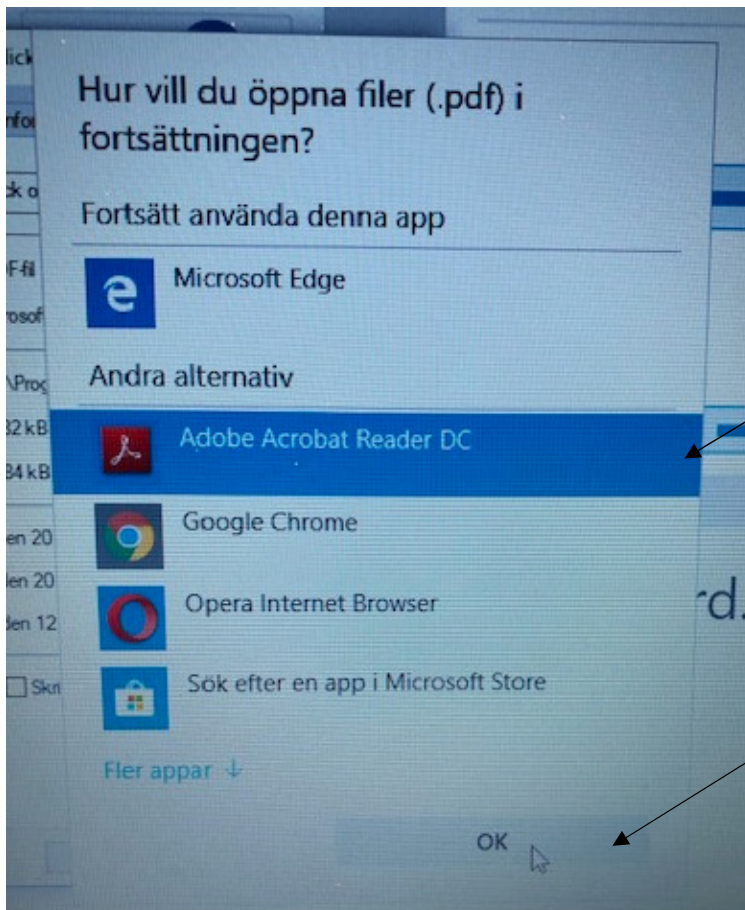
lick
nfo
ck o
F-fil
osof
\Proc
32 kB
34 kB
en 20
len 20
len 12
Skri

Hur vill du öppna filer (.pdf) i fortsättningen?

Fortsätt använda denna app

Microsoft Edge

Andra alternativ

Adobe Acrobat Reader DC

Google Chrome

Opera Internet Browser

Sök efter en app i Microsoft Store

Fler appar ↓

OK

rd.